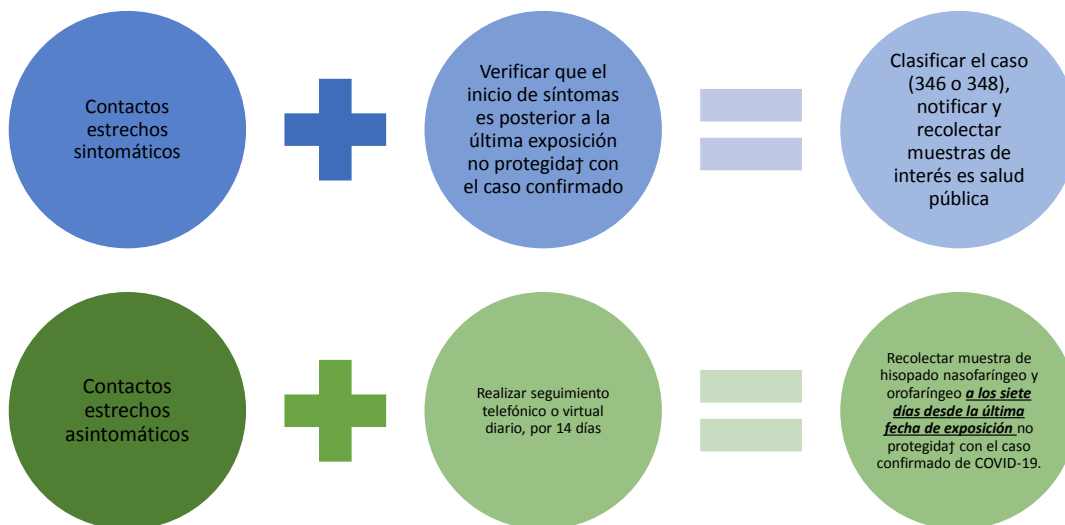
Contactos estrechos sintomáticos

Verificar que el inicio de síntomas es posterior a la última exposición no protegida† con el caso confirmado

Clasificar el caso (346 o 348), notificar y recolectar muestras de interés es salud pública

Contactos estrechos asintomáticos

Realizar seguimiento telefónico o virtual diario, por 14 días

Recolectar muestra de hisopado nasofaríngeo y orofaríngeo ***a los siete días desde la última fecha de exposición*** no protegida† con el caso confirmado de COVID-19.